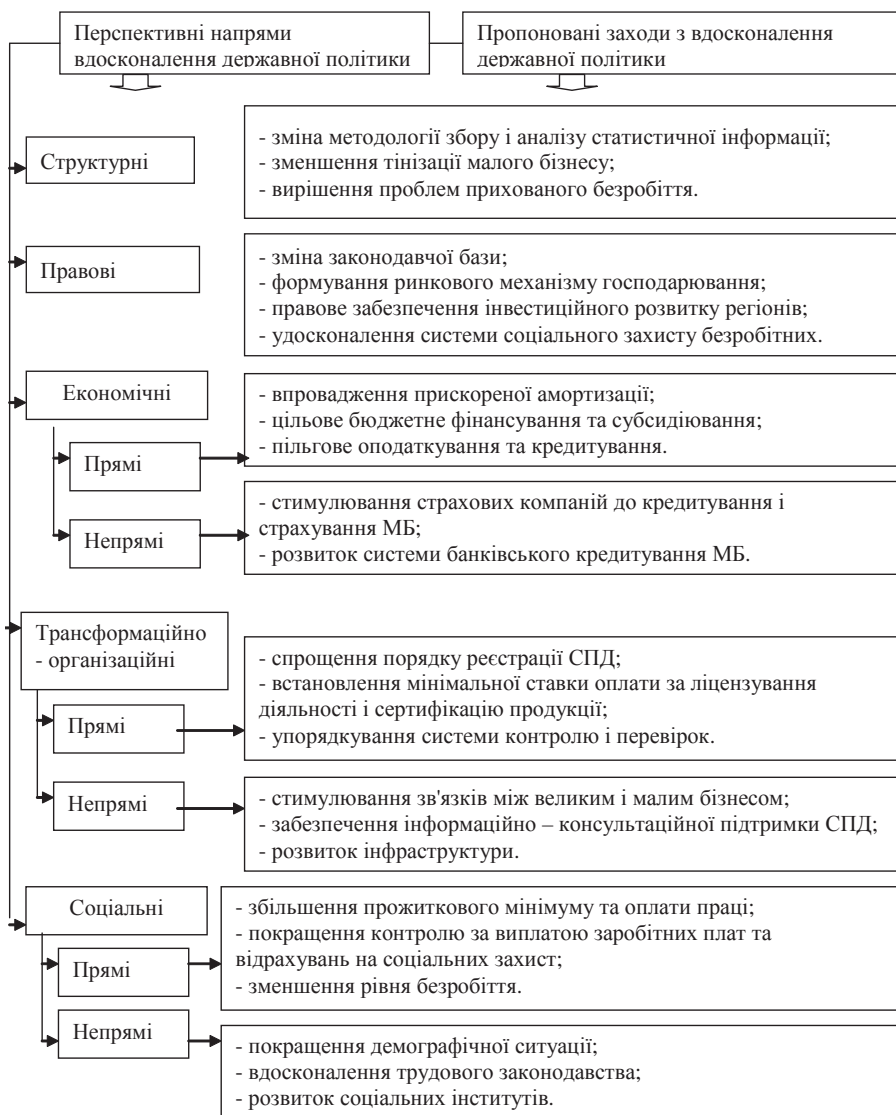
Перспективні напрями вдосконалення державної політики

Пропоновані заходи з вдосконалення державної політики

Структурні

- зміна методології збору і аналізу статистичної інформації;
- зменшення тінізації малого бізнесу;
- вирішення проблем прихованого безробіття.

Правові

- зміна законодавчої бази;
- формування ринкового механізму господарювання;
- правове забезпечення інвестиційного розвитку регіонів;
- удосконалення системи соціального захисту безробітних.

Економічні

Прямі

- впровадження прискореної амортизації;
- цільове бюджетне фінансування та субсидіювання;
- пільгове оподаткування та кредитування.

Непрямі

- стимулювання страхових компаній до кредитування і страхування МБ;
- розвиток системи банківського кредитування МБ.

Трансформаційно - організаційні

Прямі

- спрощення порядку реєстрації СПД;
- встановлення мінімальної ставки оплати за ліцензування діяльності і сертифікацію продукції;
- упорядкування системи контролю і перевірок.

Непрямі

- стимулювання зв'язків між великим і малим бізнесом;
- забезпечення інформаційно – консультаційної підтримки СПД;
- розвиток інфраструктури.

Соціальні

Прямі

- збільшення прожиткового мінімуму та оплати праці;
- покращення контролю за виплатою заробітних плат та відрахувань на соціальних захист;
- зменшення рівня безробіття.

Непрямі

- покращення демографічної ситуації;
- вдосконалення трудового законодавства;
- розвиток соціальних інститутів.